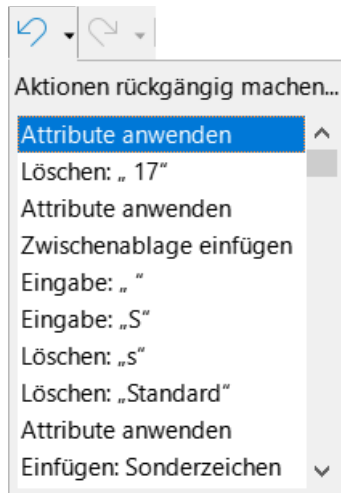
Aktionen rückgängig machen...

Attribute anwenden
Löschen: „ 17“
Attribute anwenden
Zwischenablage einfügen
Eingabe: „ “
Eingabe: „S“
Löschen: „s“
Löschen: „Standard“
Attribute anwenden
Einfügen: Sonderzeichen